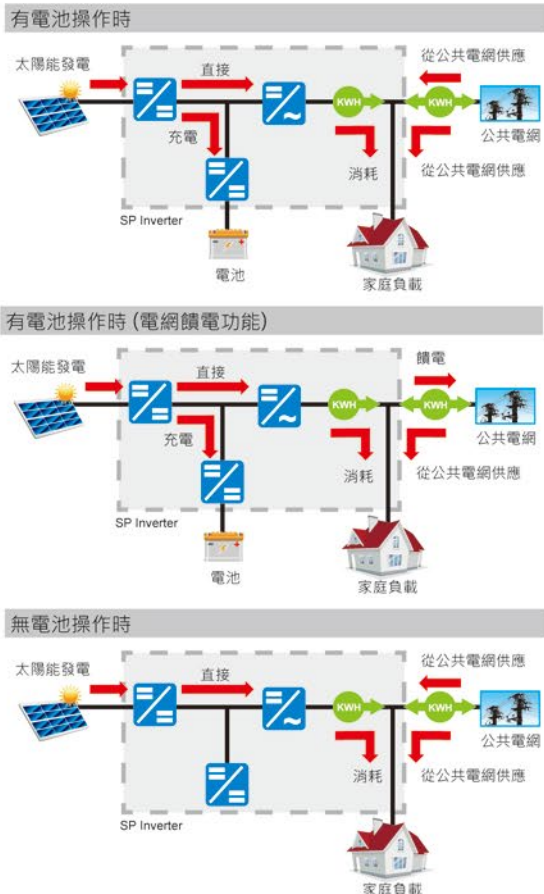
有電池操作時

太陽能發電
直接
充電
KWH
KWH
從公共電網供應
公共電網
消耗
從公共電網供應
SP Inverter
電池
家庭負載

有電池操作時 (電網饋電功能)

太陽能發電
直接
充電
KWH
KWH
饋電
公共電網
消耗
從公共電網供應
SP Inverter
電池
家庭負載

無電池操作時

太陽能發電
直接
KWH
KWH
從公共電網供應
公共電網
消耗
從公共電網供應
SP Inverter
家庭負載